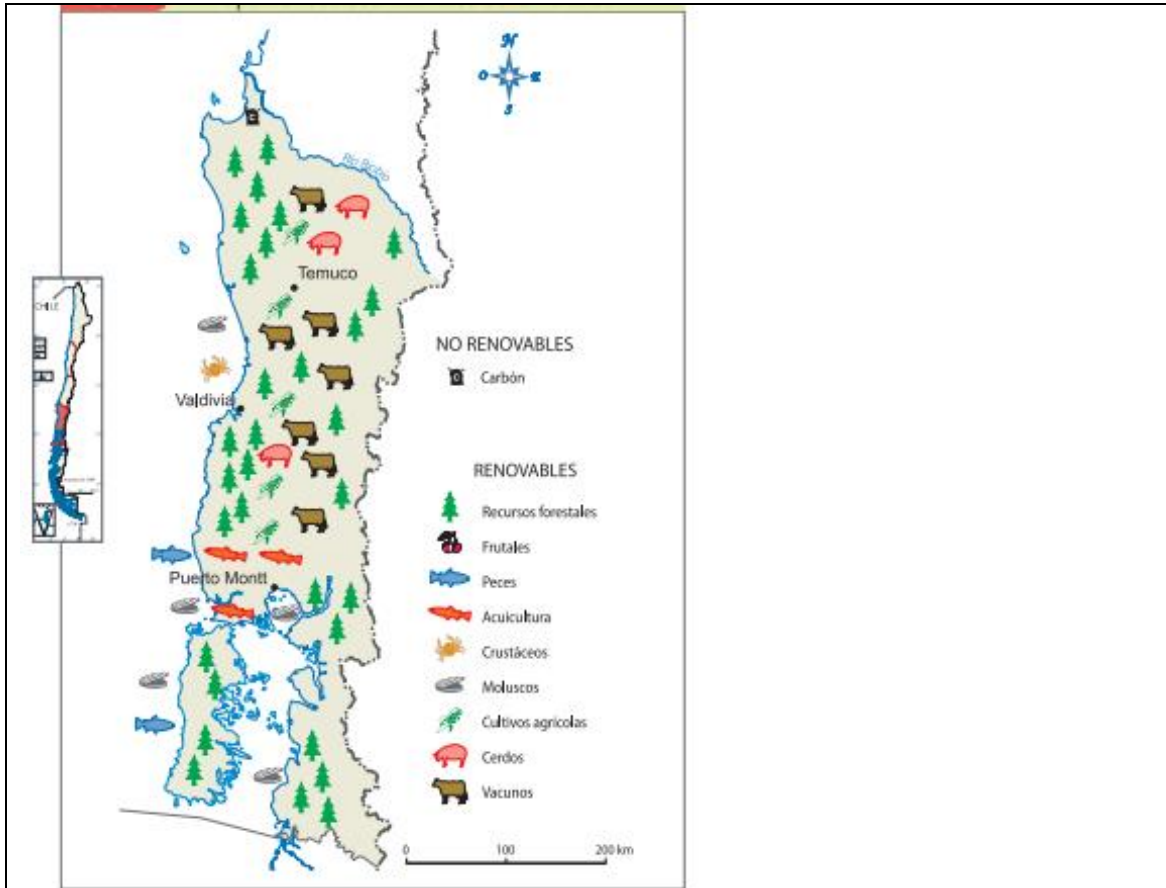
N
O
E
S

Río Biobío

Temuco

Valdivia

Puerto Montt

CHILE

NO RENOVABLES

Carbón

RENOVABLES

Recursos forestales

Frutales

Peces

Acuicultura

Crustáceos

Moluscos

Cultivos agrícolas

Cerdos

Vacunos

0 100 200 km